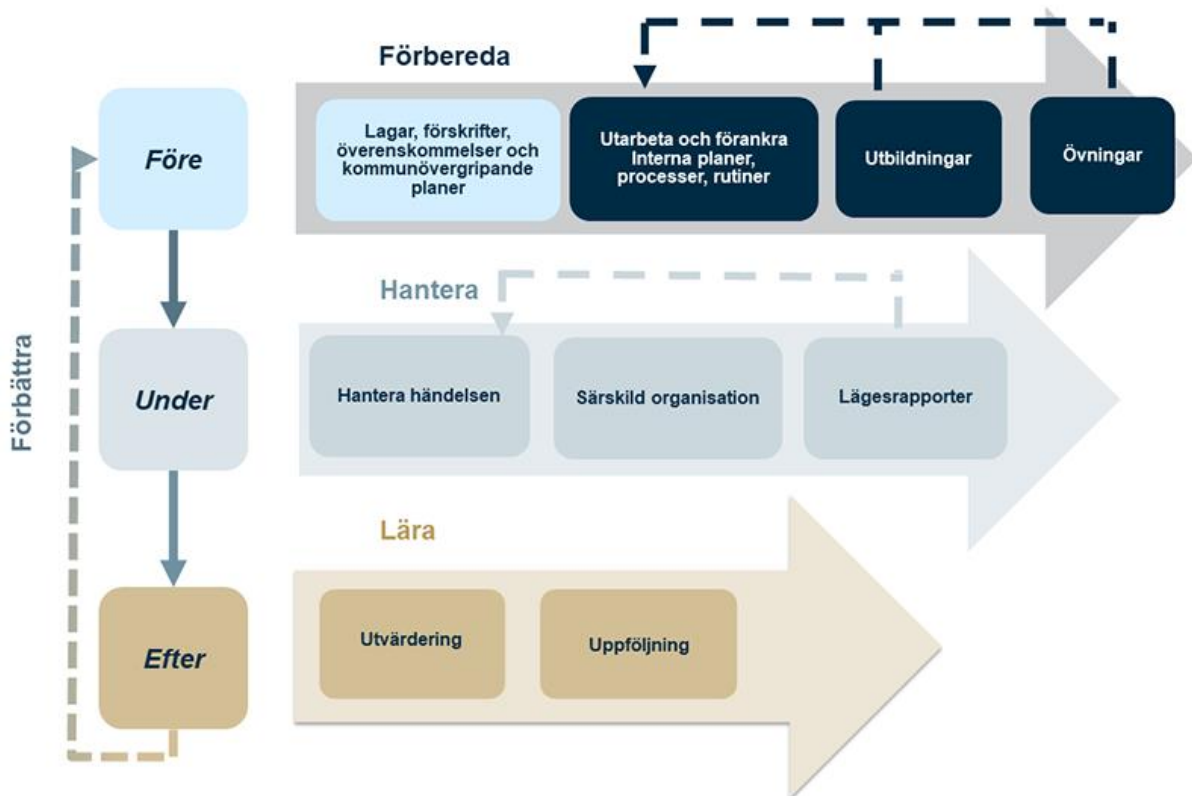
Förbereda

Före

Lagar, förskrifter, överenskommelser och kommunövergripande planer

Utarbeta och förankra Interna planer, processer, rutiner

Utbildningar

Övningar

Förbättra

Hantera

Under

Hantera händelsen

Särskild organisation

Lägesrapporter

Lära

Efter

Utvärdering

Uppföljning